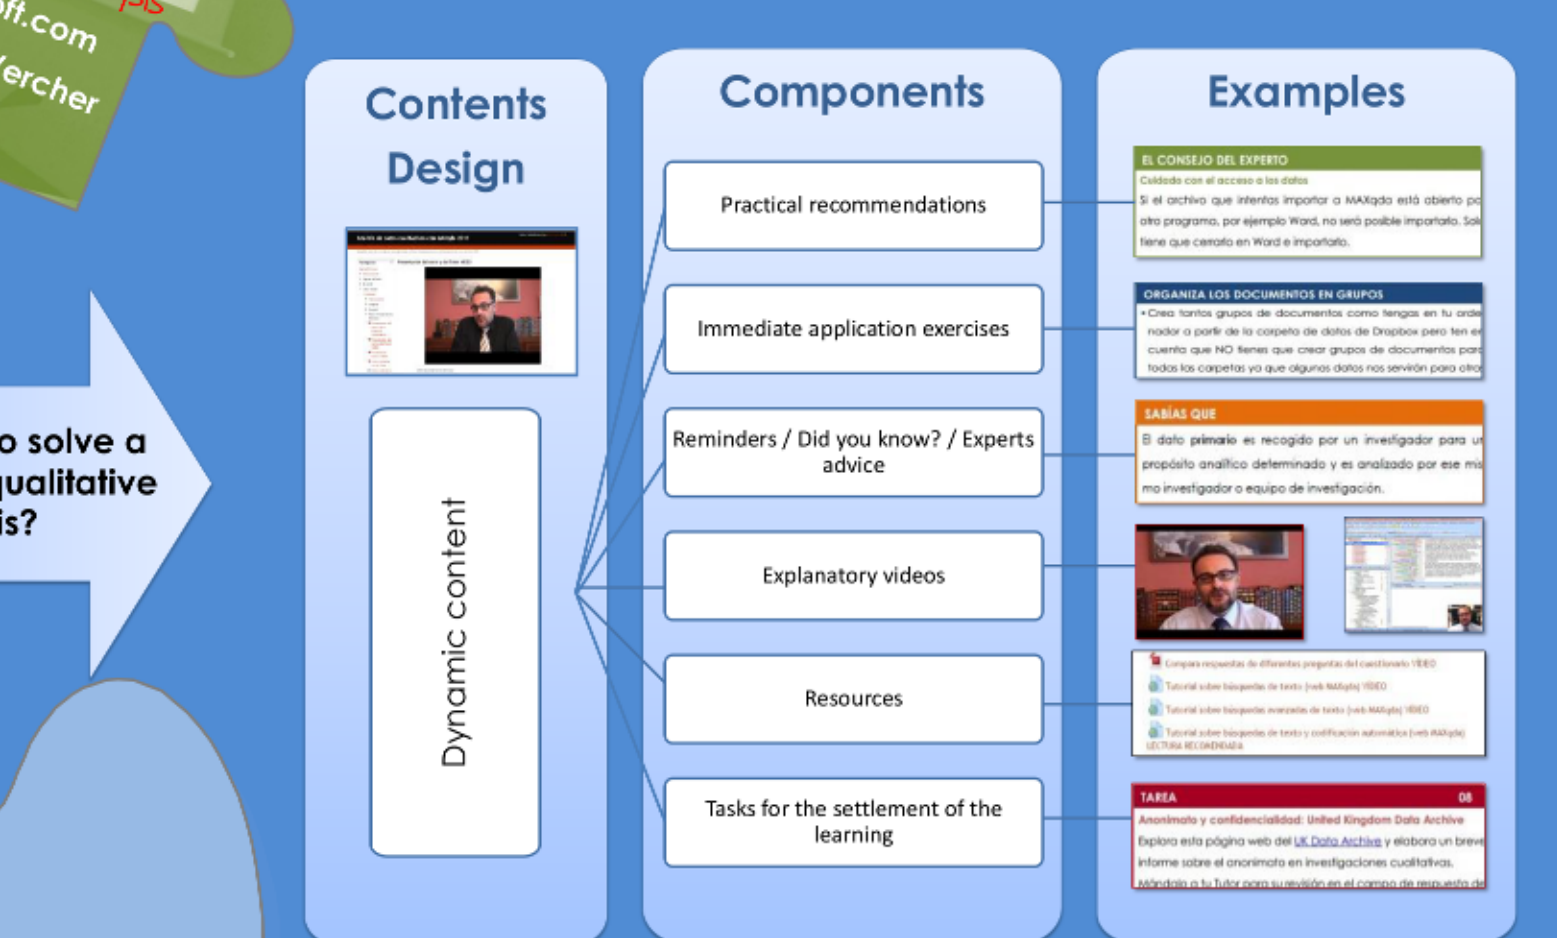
ft.com
ercher

o solve a
qualitative
is?

Contents Design

Dynamic content

Components

Practical recommendations

Immediate application exercises

Reminders / Did you know? / Experts advice

Explanatory videos

Resources

Tasks for the settlement of the learning

Examples

EL CONSEJO DEL EXPERTO
Cuidado con el acceso a los datos
Si el archivo que intentas importar a MAXqda está abierto po otro programa, por ejemplo Word, no será posible importarlo. Sol tiene que cerrarlo en Word e importarlo.

ORGANIZA LOS DOCUMENTOS EN GRUPOS
• Crea tantos grupos de documentos como tengas en tu orde nador a partir de la carpeta de datos de Dropbox pero ten e cuenta que NO tienes que crear grupos de documentos par todas las carpetas ya que algunos datos nos servirán para otro

SABÍAS QUE
El dato primario es recogido por un investigador para u propósito analítico determinado y es analizado por ese mis mo investigador o equipo de investigación.

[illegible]
Tutorial sobre búsquedas de texto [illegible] VIDEO
Tutorial sobre búsquedas avanzadas de texto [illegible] VIDEO
Tutorial sobre búsquedas de texto y codificación automática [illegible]
LECTURA RECOMENDADA

TAREA 08
Anonimato y confidencialidad: United Kingdom Data Archive
Explora esta página web del UK Data Archive y elabora un breve informe sobre el anonimato en investigaciones cualitativas.
Mándalo a tu Tutor para su revisión en el campo de respuesta de